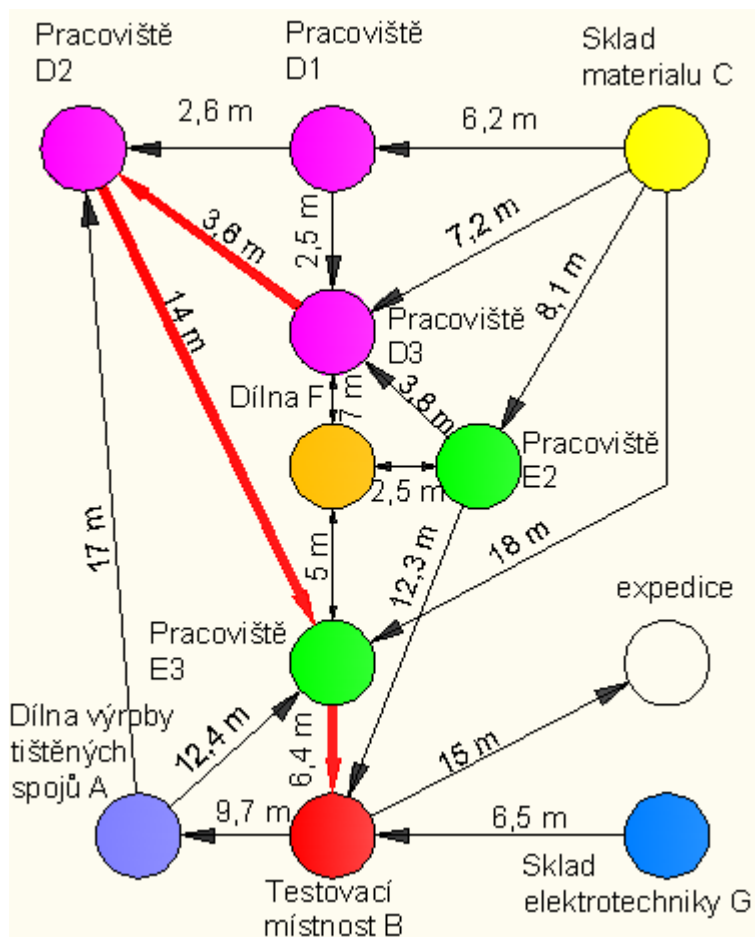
Pracoviště D2

Pracoviště D1

Sklad materialu C

2,6 m

6,2 m

3,6 m

2,5 m

7,2 m

8,1 m

14 m

Pracoviště D3

Dílna F

7 m

3,6 m

Pracoviště E2

2,5 m

17 m

5 m

12,3 m

18 m

expedice

Pracoviště E3

Dílna výrpby tištěných spojů A

12,4 m

6,4 m

15 m

9,7 m

6,5 m

Testovací místnost B

Sklad elektrotechniky G